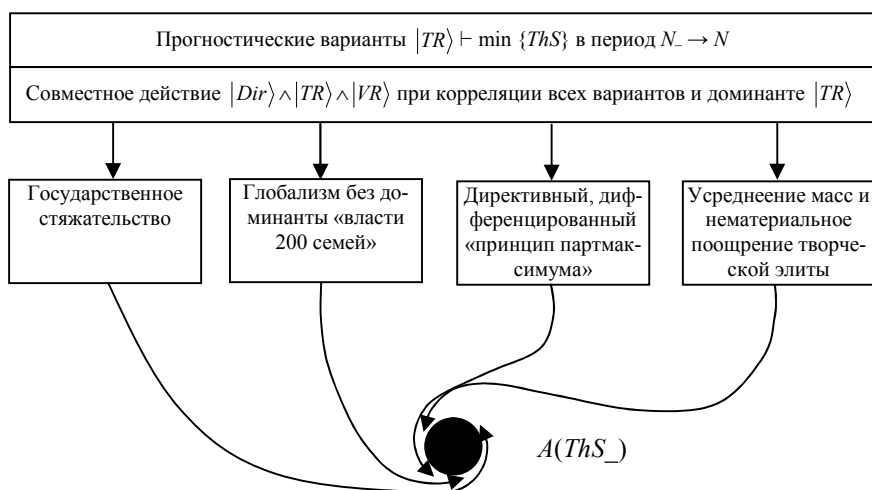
Прогностические варианты $|TR\rangle \vdash \min \{ThS\}$ в период $N_{-} \rightarrow N$

Совместное действие $|Dir\rangle \wedge |TR\rangle \wedge |VR\rangle$ при корреляции всех вариантов и доминанте $|TR\rangle$

Государственное стяжательство

Глобализм без доминанты «власти 200 семей»

Директивный, дифференцированный «принцип партмаксимума»

Усреднеение масс и нематериальное поощрение творческой элиты

$A(ThS\_)$